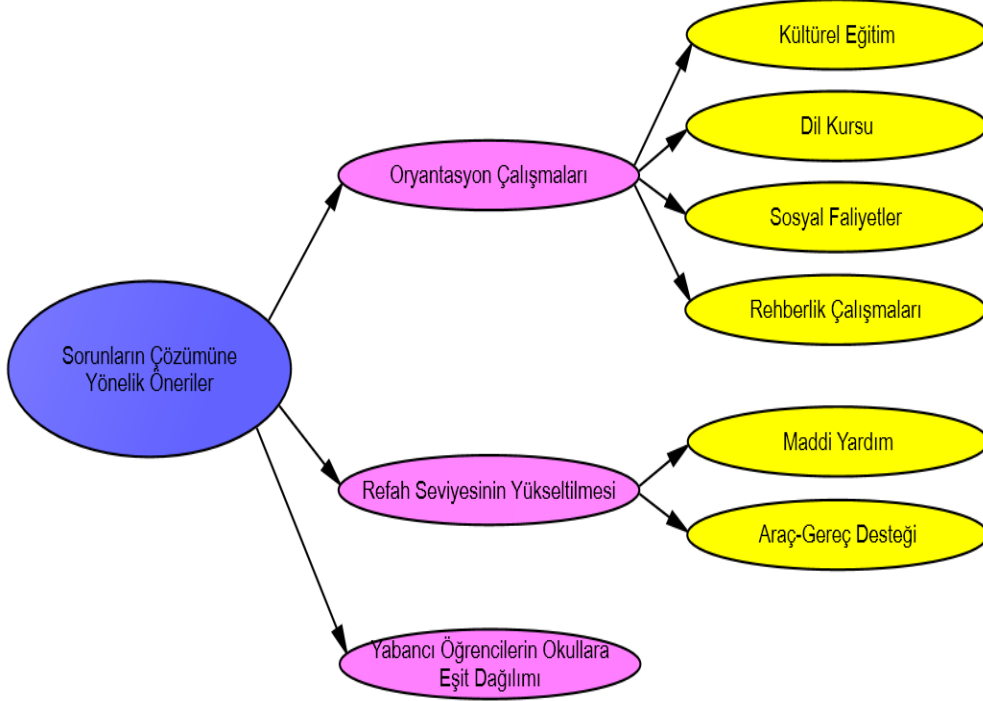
Sorunların Çözümüne Yönelik Öneriler

Oryantasyon Çalışmaları

Kültürel Eğitim

Dil Kursu

Sosyal Faliyetler

Rehberlik Çalışmaları

Refah Seviyesinin Yükseltilmesi

Maddi Yardım

Araç-Gereç Desteği

Yabancı Öğrencilerin Okullara Eşit Dağılımı